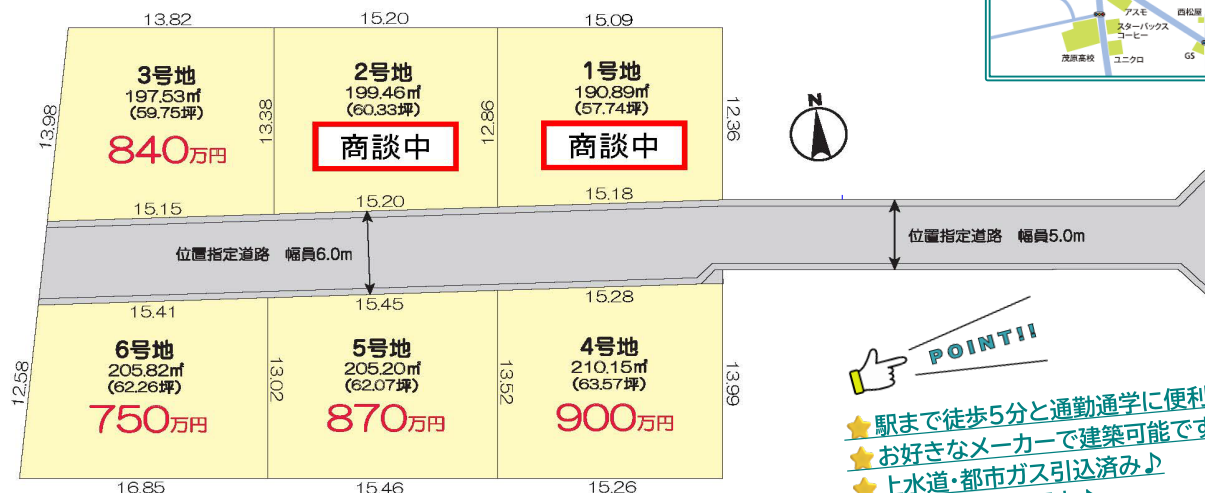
13.82
15.20
15.09

3号地
197.53㎡
(59.75坪)
840万円

2号地
199.46㎡
(60.33坪)
商談中

1号地
190.89㎡
(57.74坪)
商談中

13.98
13.38
12.86
12.36

15.15
15.20
15.18

位置指定道路　幅員6.0m
位置指定道路　幅員5.0m

15.41
15.45
15.28

6号地
205.82㎡
(62.26坪)
750万円

5号地
205.20㎡
(62.07坪)
870万円

4号地
210.15㎡
(63.57坪)
900万円

12.58
13.02
13.52
13.99

16.85
15.46
15.26

アスモ
西松屋
スターバックスコーヒー
茂原高校
ユニクロ
GS

POINT!!
駅まで徒歩5分と通勤通学に便利
お好きなメーカーで建築可能です
上水道・都市ガス引込済み♪